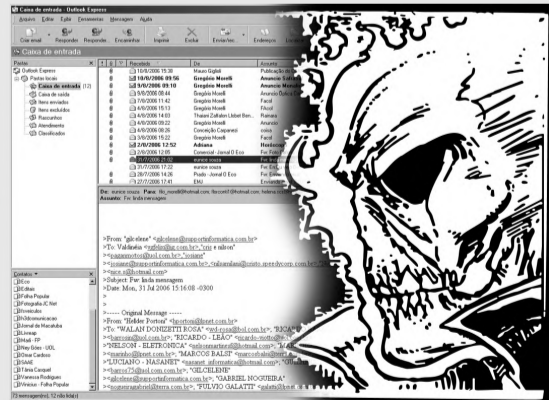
Caixa de entrada - Outlook Express

Arquivo Editar Exibir Ferramentas Mensagens Ajuda

Criar email Responder Responder a todos Encaminhar Imprimir Excluir Enviar/receber Endereços

Caixa de entrada

Pastas
Outlook Express
Pastas locais
Caixa de entrada (12)
Caixa de saída
Itens enviados
Itens excluídos
Rascunhos
Atendimento
Classificados

Recebida | De | Assunto
10/8/2006 15:38 | Mauro Gigliati | Publicação de
10/8/2006 09:56 | Gregório Moselli | Anuncio Sala
9/8/2006 09:10 | Gregório Moselli | Anuncio Mercado
9/8/2006 08:44 | Gregório Moselli | Anuncio
7/8/2006 11:42 | Gregório Moselli | Facol
7/8/2006 15:13 | Gregório Moselli | FAcol
4/8/2006 14:03 | Thaiani Zalhalm Llobet Ben... | Anuncio
4/8/2006 09:22 | Gregório Moselli | Anuncio
4/8/2006 08:26 | Conceição Copanesi | coisa
3/8/2006 15:22 | Gregório Moselli | Fw:
2/8/2006 12:52 | Adriana | Hostess
2/8/2006 12:05 | Comercial - Jornal O Eco | Fw: Foto
31/7/2006 21:02 | eunice souza | Fw: linda
31/7/2006 17:22 | eunice souza | Fw:
28/7/2006 14:26 | Paulo - Jornal O Eco | Fw: Envio
27/7/2006 12:41 | EHJ | Fw:

De: eunice souza Para: fiks_moselli@hotmail.com; lfarconi@hotmail.com; helena ...
Assunto: Fw: linda mensagem

>From: "gilcilene" <gilcilene@suportinformatica.com.br>
>To: Valdecia <valdecia@ig.com.br>, "eni e nilton"
><gagagnoto@uol.com.br>, "josiane"
><josiane@suportinformatica.com.br>, <palmamlasi@cristo.speedycom.com.br>
><eica.s@hotmail.com>
>Subject: Fw: linda mensagem
>Date: Mon, 31 Jul 2006 15:16:08 -0300
>
>
>----- Original Message -----
>From: "Helder Porton" <hporton@ibest.com.br>
>To: "WALAN DONIZETTI ROSA" <wed-rosa@bol.com.br>, "RICA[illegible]
><barrosta@bol.com.br>, "RICARDO - LEÃO" <ricardo-motto@ti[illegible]
>"NELSON - ELETRONICA" <nelsonemetere@hotmail.com>, "MA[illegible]
><marinho@ibest.com.br>, "MARCOS BALSI" <marcobalsi@terra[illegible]
>"LUCIANO - NASANET" <nasanet_informatica@hotmail.com>, "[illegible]
><barros75@uol.com.br>, "GILCILENE"
><gilcilene@suportinformatica.com.br>, "GABRIEL NOGUEIRA"
><ecoturismobrasilalterra.com.br>, "FULVIO GALATTI" <galatti@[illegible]

Contatos
Eco
Editais
Folha Popular
Fotografia JC Net
Invisíveis
Comunicacao
Jornal de Macatuba
Lixeiras
Mail - FP
Rey Gáes - UOL
Oscar Cardoso
SAAE
Tânia Carquet
Vanessa Padilha
Vinicius - Folha Popular

75 mensagem(ns), 12 não lida(s)